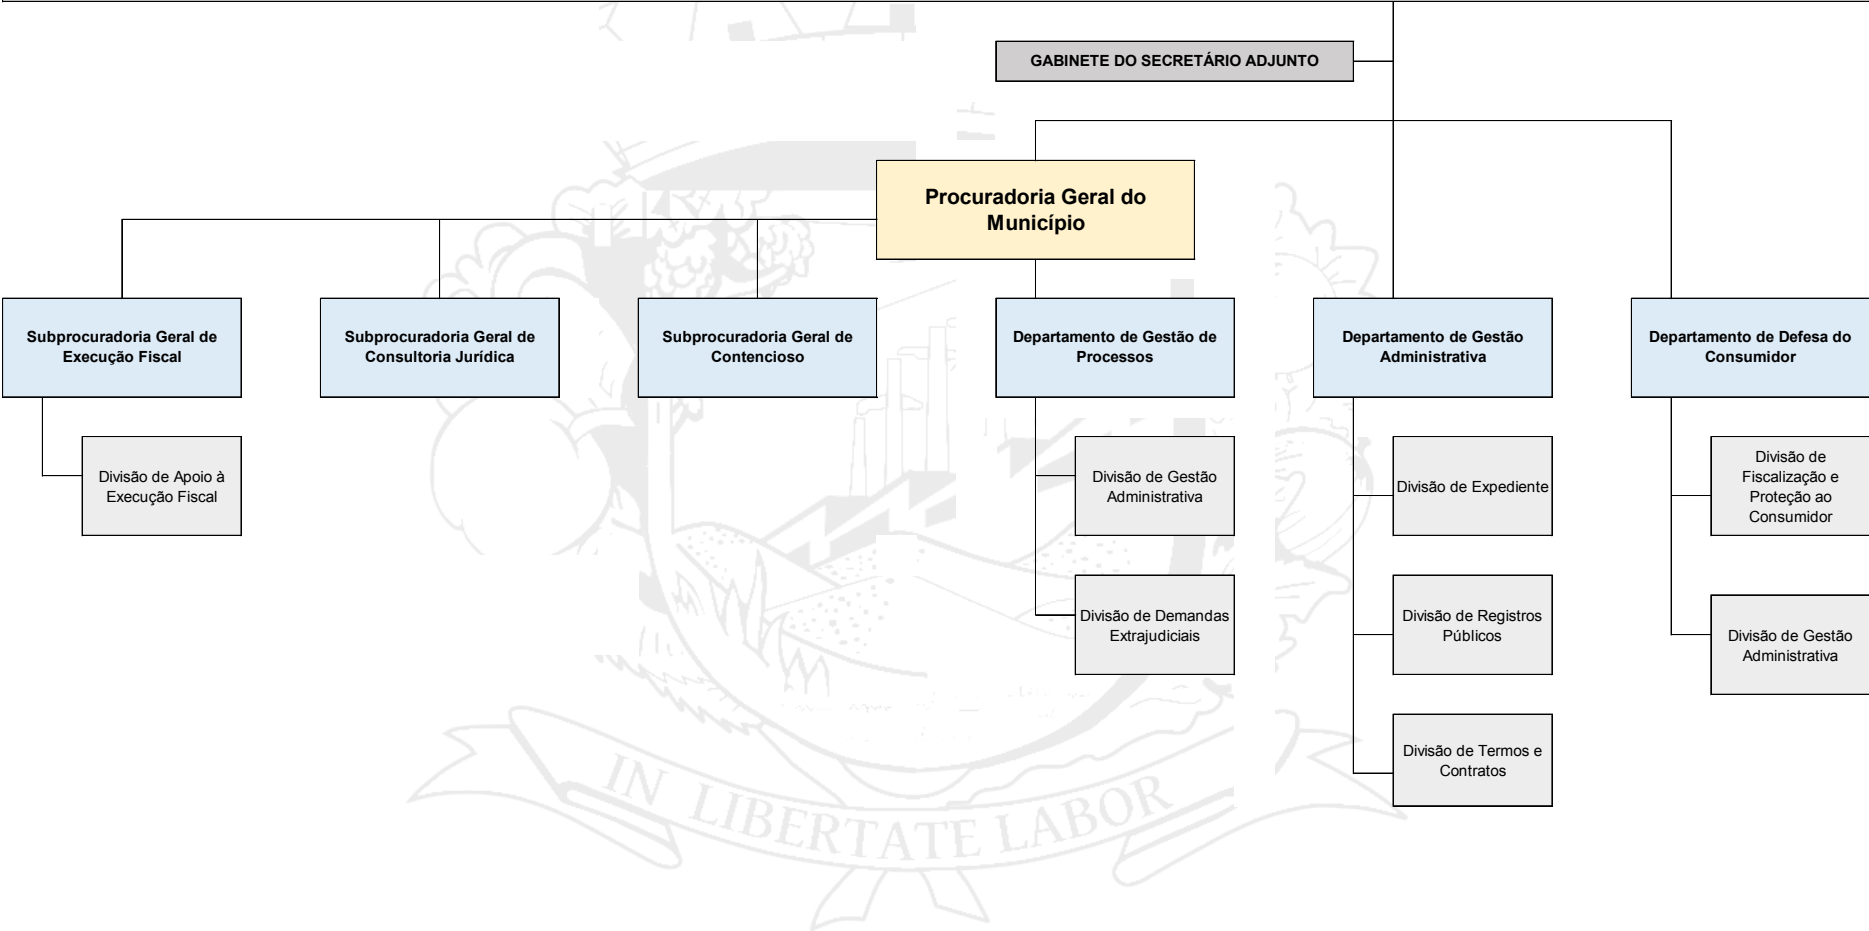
GABINETE DO SECRETÁRIO ADJUNTO

Procuradoria Geral do Município

Subprocuradoria Geral de Execução Fiscal

Divisão de Apoio à Execução Fiscal

Subprocuradoria Geral de Consultoria Jurídica

Subprocuradoria Geral de Contencioso

Departamento de Gestão de Processos

Divisão de Gestão Administrativa

Divisão de Demandas Extrajudiciais

Departamento de Gestão Administrativa

Divisão de Expediente

Divisão de Registros Públicos

Divisão de Termos e Contratos

Departamento de Defesa do Consumidor

Divisão de Fiscalização e Proteção ao Consumidor

Divisão de Gestão Administrativa

IN LIBERTATE LABOR